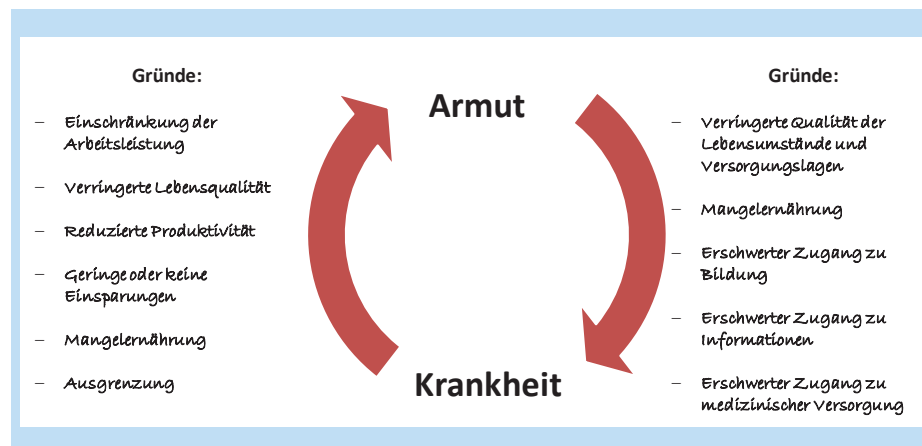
Gründe:

– Einschränkung der Arbeitsleistung

– Verringerte Lebensqualität

– Reduzierte Produktivität

– Geringe oder keine Einsparungen

– Mangelernährung

– Ausgrenzung

Armut

Krankheit

Gründe:

– Verringerte Qualität der Lebensumstände und Versorgungslagen

– Mangelernährung

– Erschwerter Zugang zu Bildung

– Erschwerter Zugang zu Informationen

– Erschwerter Zugang zu medizinischer Versorgung